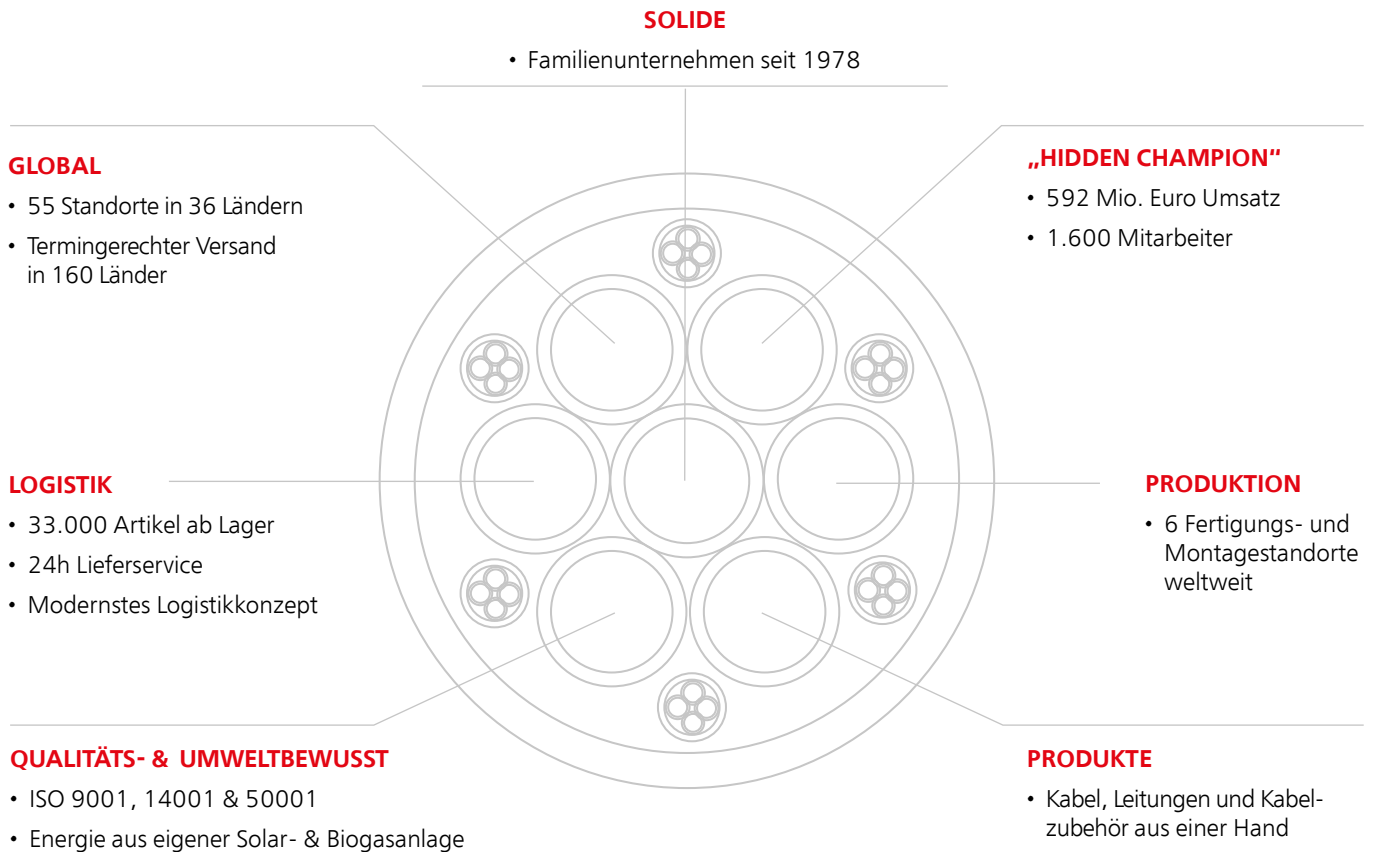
SOLIDE

• Familienunternehmen seit 1978

GLOBAL

• 55 Standorte in 36 Ländern

• Termingerechter Versand in 160 Länder

„HIDDEN CHAMPION"

• 592 Mio. Euro Umsatz

• 1.600 Mitarbeiter

LOGISTIK

• 33.000 Artikel ab Lager

• 24h Lieferservice

• Modernstes Logistikkonzept

PRODUKTION

• 6 Fertigungs- und Montagestandorte weltweit

QUALITÄTS- & UMWELTBEWUSST

• ISO 9001, 14001 & 50001

• Energie aus eigener Solar- & Biogasanlage

PRODUKTE

• Kabel, Leitungen und Kabelzubehör aus einer Hand